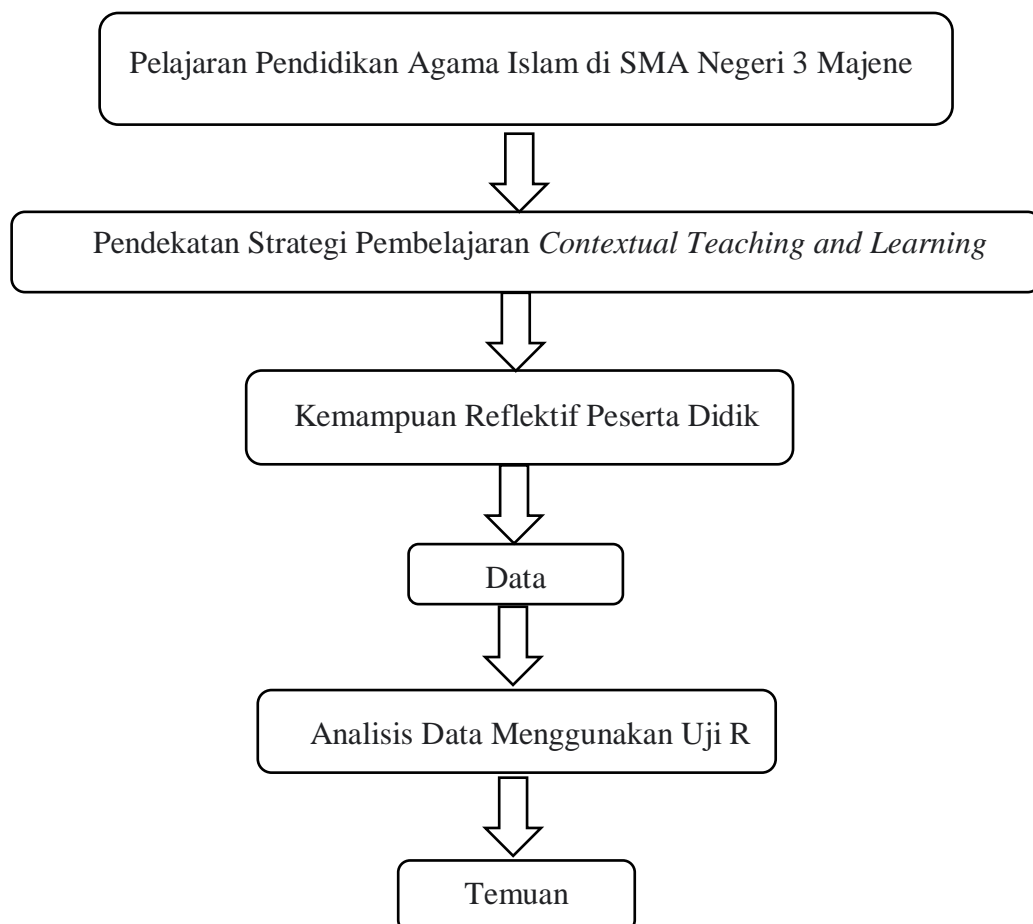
Pelajaran Pendidikan Agama Islam di SMA Negeri 3 Majene

Pendekatan Strategi Pembelajaran *Contextual Teaching and Learning*

Kemampuan Reflektif Peserta Didik

Data

Analisis Data Menggunakan Uji R

Temuan